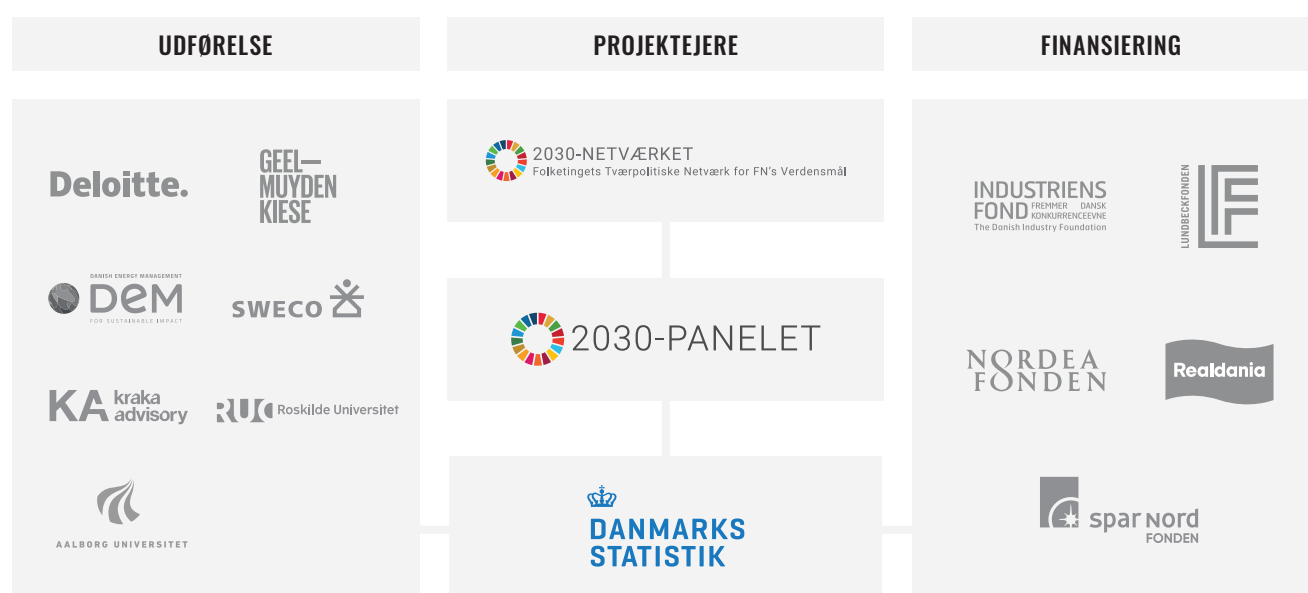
UDFØRELSE

PROJEKTEJERE

FINANSIERING

Deloitte.

GEEL—
MUYDEN
KIESE

DANISH ENERGY MANAGEMENT
DEM
FOR SUSTAINABLE IMPACT

SWECO

KA kraka advisory

RUC Roskilde Universitet

AALBORG UNIVERSITET

2030-NETVÆRKET
Folketingets Tværpolitiske Netværk for FN's Verdensmål

2030-PANELET

DANMARKS STATISTIK

INDUSTRIENS FOND FREMMER DANSK KONKURRENCEEVNE
The Danish Industry Foundation

LUNDBECKFONDEN

NORDEA FONDEN

Realdania

spar nord FONDEN